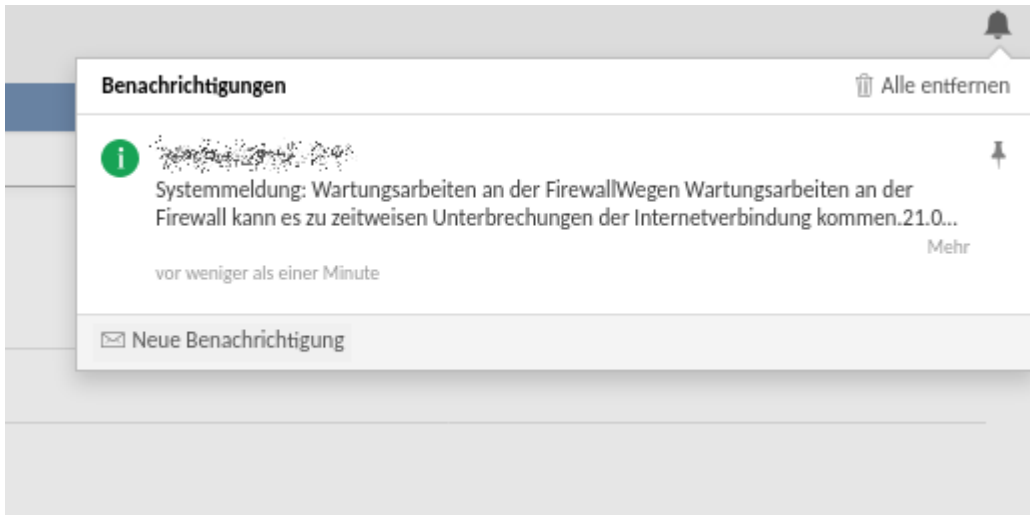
Benachrichtigungen

Alle entfernen

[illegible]

Systemmeldung: Wartungsarbeiten an der FirewallWegen Wartungsarbeiten an der Firewall kann es zu zeitweisen Unterbrechungen der Internetverbindung kommen.21.0...

Mehr

vor weniger als einer Minute

Neue Benachrichtigung